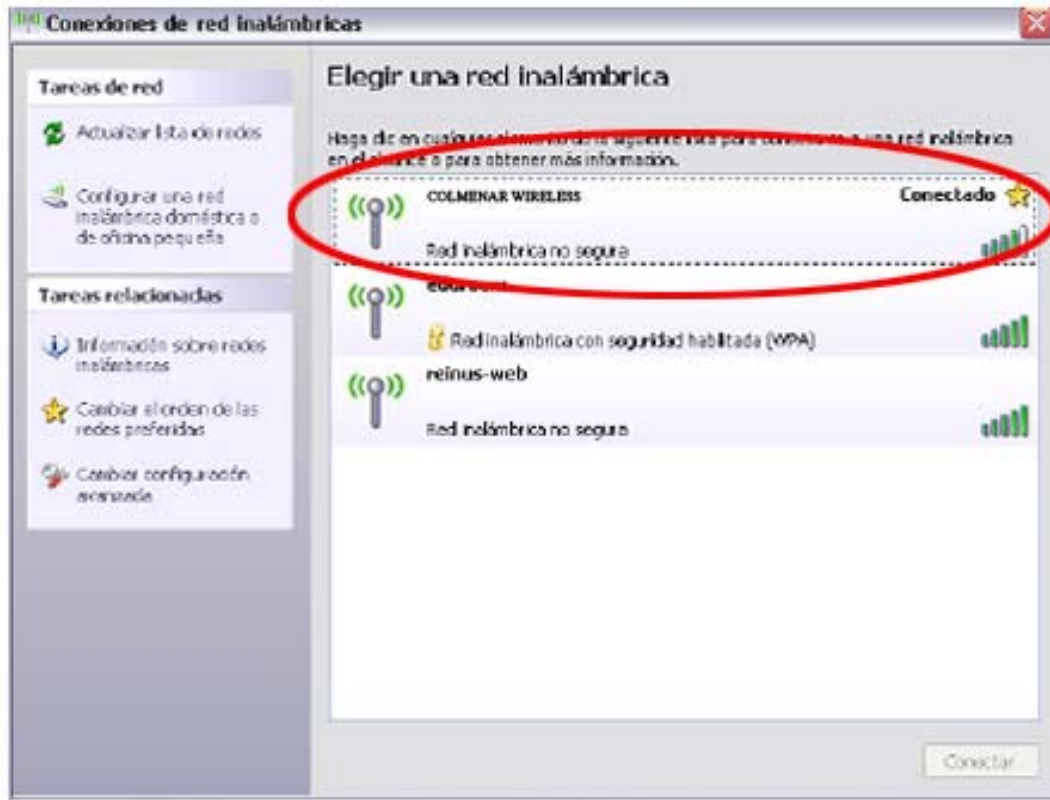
Conexiones de red inalámbricas

Tareas de red

Actualizar lista de redes

Configurar una red inalámbrica doméstica o de oficina pequeña

Tareas relacionadas

Información sobre redes inalámbricas

Cambiar el orden de las redes preferidas

Cambiar configuración avanzada

Elegir una red inalámbrica

Haga clic en cualquier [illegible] de la siguiente lista para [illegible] a una red inalámbrica en el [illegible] o para obtener más información.

COLMENAR WIRELESS

Conectado

Red inalámbrica no segura

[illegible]

Red inalámbrica con seguridad habilitada (WPA)

reinus-web

Red inalámbrica no segura

Conectar